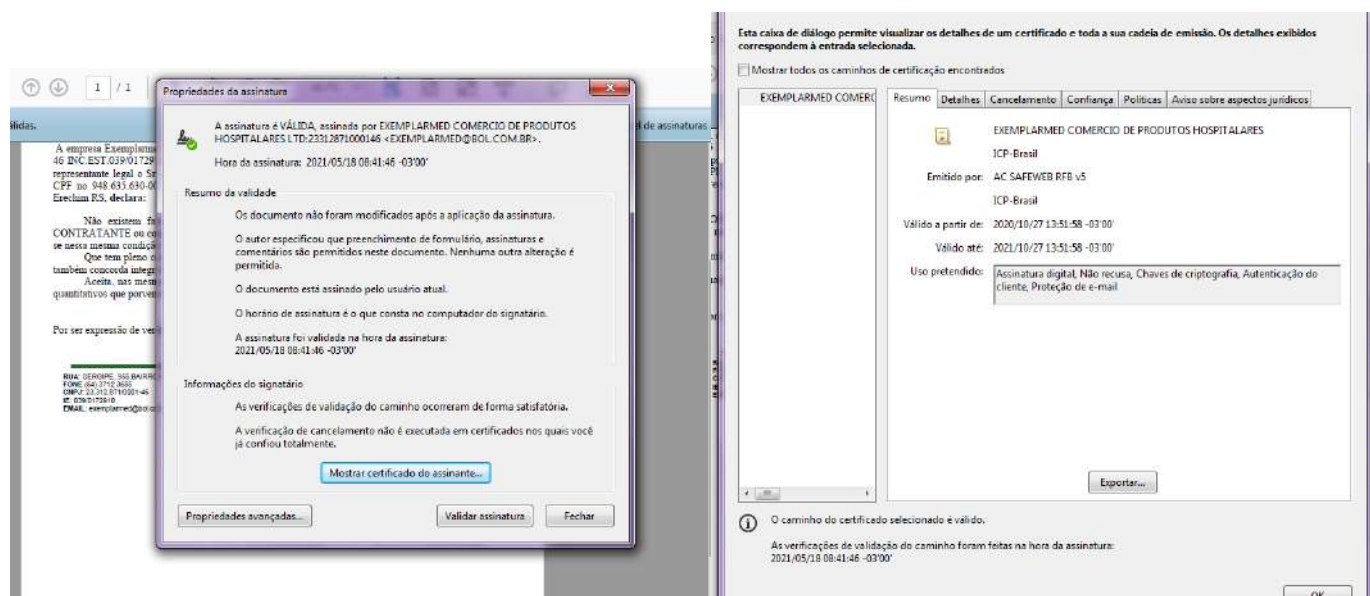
1 / 1

álidas.

A empresa Exemplarme
46 INC.EST.039/01729
representante legal o Sr
CPF no 948.635.630-0
Erechim RS, declara:

Não existem fa
CONTRATANTE ou co
se nessa mesma condiçã
Que tem pleno c
também concorda integ
Aceita, nas mesm
quantitativos que porven

Por ser expressão de ve

RUA: SERGIPE, 365 BAIRRO
FONE:(54) 3712.3655
CNPJ: 23.312.871/0001-46
IE: 039/0172910
EMAIL: exemplarmed@bol.c

Propriedades da assinatura

A assinatura é VÁLIDA, assinada por EXEMPLARMED COMERCIO DE PRODUTOS HOSPITALARES LTD:23312871000146 <EXEMPLARMED@BOL.COM.BR>.

Hora da assinatura: 2021/05/18 08:41:46 -03'00'

Resumo da validade

Os documento não foram modificados após a aplicação da assinatura.

O autor especificou que preenchimento de formulário, assinaturas e comentários são permitidos neste documento. Nenhuma outra alteração é permitida.

O documento está assinado pelo usuário atual.

O horário de assinatura é o que consta no computador do signatário.

A assinatura foi validada na hora da assinatura:
2021/05/18 08:41:46 -03'00'

Informações do signatário

As verificações de validação do caminho ocorreram de forma satisfatória.

A verificação de cancelamento não é executada em certificados nos quais você já confiou totalmente.

Mostrar certificado do assinante...

Propriedades avançadas...

Validar assinatura

Fechar

el de assinaturas

Esta caixa de diálogo permite visualizar os detalhes de um certificado e toda a sua cadeia de emissão. Os detalhes exibidos correspondem à entrada selecionada.

Mostrar todos os caminhos de certificação encontrados

EXEMPLARMED COMERC

Resumo | Detalhes | Cancelamento | Confiança | Políticas | Aviso sobre aspectos jurídicos

EXEMPLARMED COMERCIO DE PRODUTOS HOSPITALARES
ICP-Brasil

Emitido por: AC SAFEWEB RFB v5
ICP-Brasil

Válido a partir de: 2020/10/27 13:51:58 -03'00'

Válido até: 2021/10/27 13:51:58 -03'00'

Uso pretendido: Assinatura digital, Não recusa, Chaves de criptografia, Autenticação do cliente, Proteção de e-mail

Exportar...

O caminho do certificado selecionado é válido.

As verificações de validação do caminho foram feitas na hora da assinatura:
2021/05/18 08:41:46 -03'00'

OK